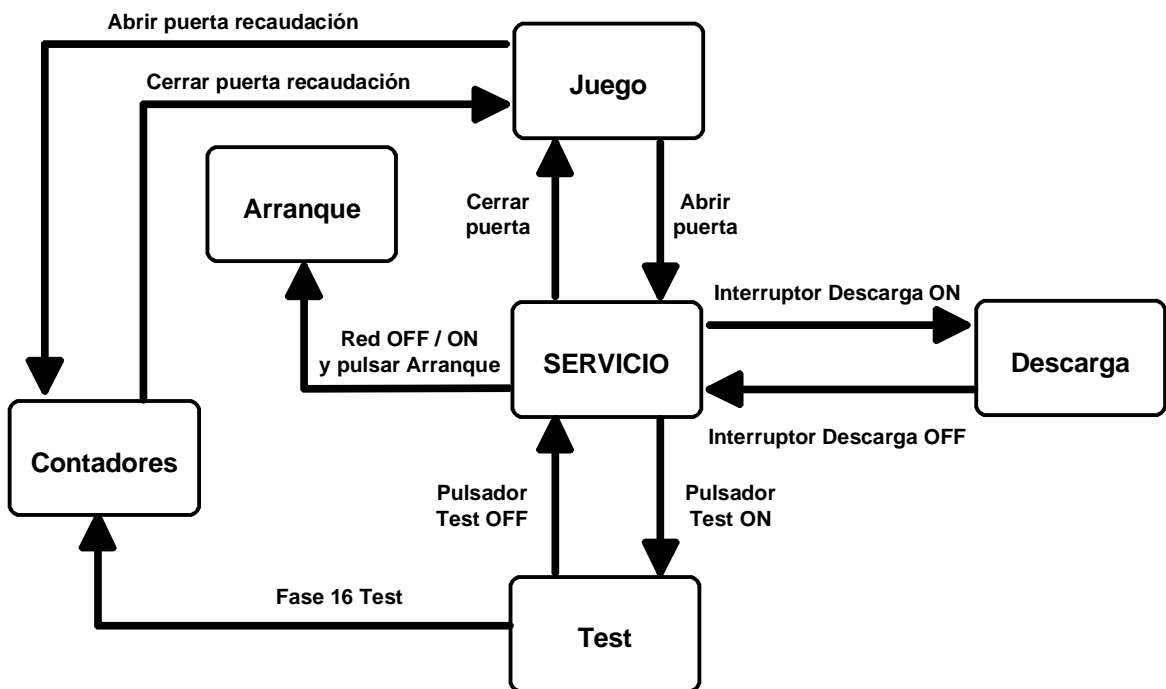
Abrir puerta recaudación

Cerrar puerta recaudación

Juego

Arranque

Cerrar puerta

Abrir puerta

Interruptor Descarga ON

Red OFF / ON y pulsar Arranque

SERVICIO

Descarga

Interruptor Descarga OFF

Contadores

Pulsador Test OFF

Pulsador Test ON

Fase 16 Test

Test